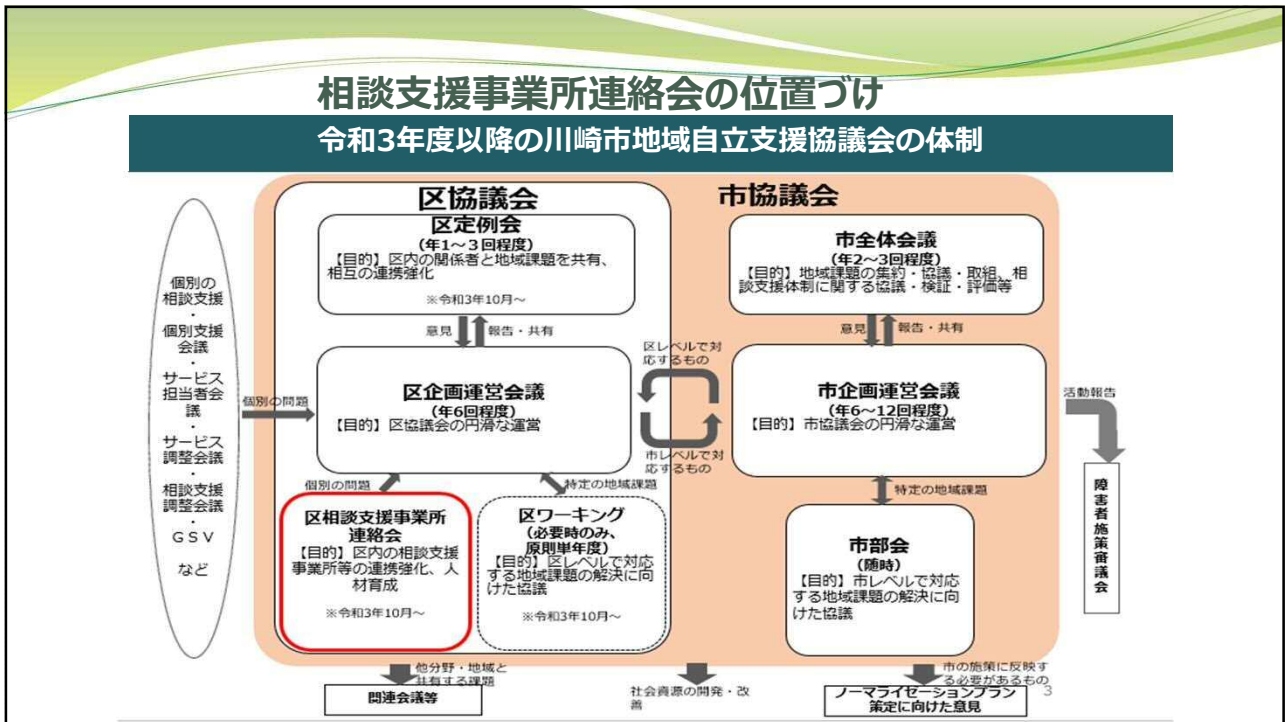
相談支援事業所連絡会の位置づけ

令和3年度以降の川崎市地域自立支援協議会の体制

個別の相談支援
・
個別支援会議
・
サービス担当者会議
・
サービス調整会議
・
相談支援調整会議
・
GSV

など

個別の問題

区協議会

区定例会
(年1～3回程度)
【目的】区内の関係者と地域課題を共有、相互の連携強化
※令和3年10月～

意見　報告・共有

区企画運営会議
(年6回程度)
【目的】区協議会の円滑な運営

個別の問題　特定の地域課題

区相談支援事業所連絡会
【目的】区内の相談支援事業所等の連携強化、人材育成
※令和3年10月～

区ワーキング
(必要時のみ、原則単年度)
【目的】区レベルで対応する地域課題の解決に向けた協議
※令和3年10月～

区レベルで対応するもの

市レベルで対応するもの

市協議会

市全体会議
(年2～3回程度)
【目的】地域課題の集約・協議・取組、相談支援体制に関する協議・検証・評価等

意見　報告・共有

市企画運営会議
(年6～12回程度)
【目的】市協議会の円滑な運営

特定の地域課題

市部会
(随時)
【目的】市レベルで対応する地域課題の解決に向けた協議

活動報告

障害者施策審議会

他分野・地域と共有する課題

関連会議等

社会資源の開発・改善

市の施策に反映する必要があるもの

ノーマライゼーションプラン策定に向けた意見

3